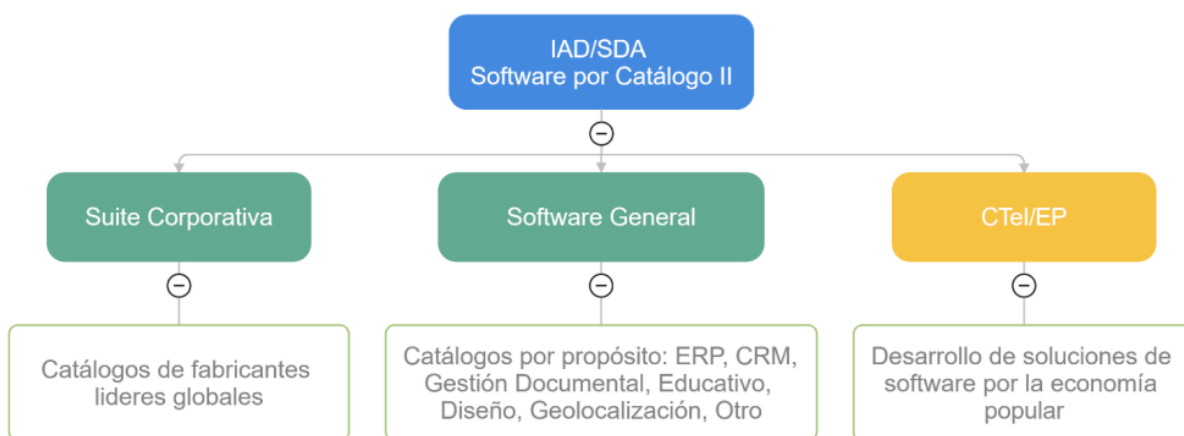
IAD/SDA
Software por Catálogo II

Suite Corporativa

Software General

CTeI/EP

Catálogos de fabricantes líderes globales

Catálogos por propósito: ERP, CRM, Gestión Documental, Educativo, Diseño, Geolocalización, Otro

Desarrollo de soluciones de software por la economía popular